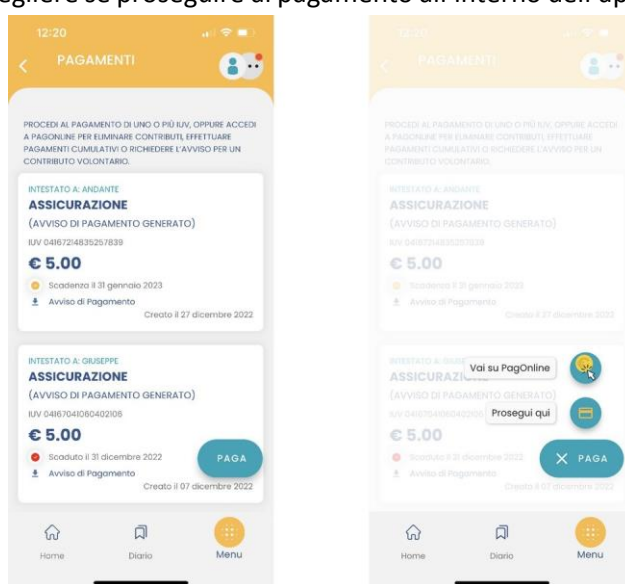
scegliere se proseguire il pagamento all'interno dell'app

12:20

PAGAMENTI

PROCEDI AL PAGAMENTO DI UNO O PIÙ IUV, OPPURE ACCEDI A PAGONLINE PER ELIMINARE CONTRIBUTI, EFFETTUARE PAGAMENTI CUMULATIVI O RICHIEDERE L'AVVISO PER UN CONTRIBUTO VOLONTARIO.

INTESTATO A: ANDANTE
ASSICURAZIONE
(AVVISO DI PAGAMENTO GENERATO)
IUV 04167214835257839
€ 5.00
Scadenza il 31 gennaio 2023
Avviso di Pagamento
Creato il 27 dicembre 2022

INTESTATO A: GIUSEPPE
ASSICURAZIONE
(AVVISO DI PAGAMENTO GENERATO)
IUV 04167041060402106
€ 5.00
Scaduto il 31 dicembre 2022
Avviso di Pagamento
Creato il 07 dicembre 2022

PAGA

Home Diario Menu

12:20

PAGAMENTI

PROCEDI AL PAGAMENTO DI UNO O PIÙ IUV, OPPURE ACCEDI A PAGONLINE PER ELIMINARE CONTRIBUTI, EFFETTUARE PAGAMENTI CUMULATIVI O RICHIEDERE L'AVVISO PER UN CONTRIBUTO VOLONTARIO.

INTESTATO A: ANDANTE
ASSICURAZIONE
(AVVISO DI PAGAMENTO GENERATO)
IUV 04167214835257839
€ 5.00
Scadenza il 31 gennaio 2023
Avviso di Pagamento
Creato il 27 dicembre 2022

INTESTATO A: GIUSEPPE
ASSICURAZIONE
(AVVISO DI PAGAMENTO GENERATO)
IUV 04167041060402106
€ 5.00
Scaduto il 31 dicembre 2022
Avviso di Pagamento
Creato il 07 dicembre 2022

Vai su PagOnline
Prosegui qui

PAGA

Home Diario Menu